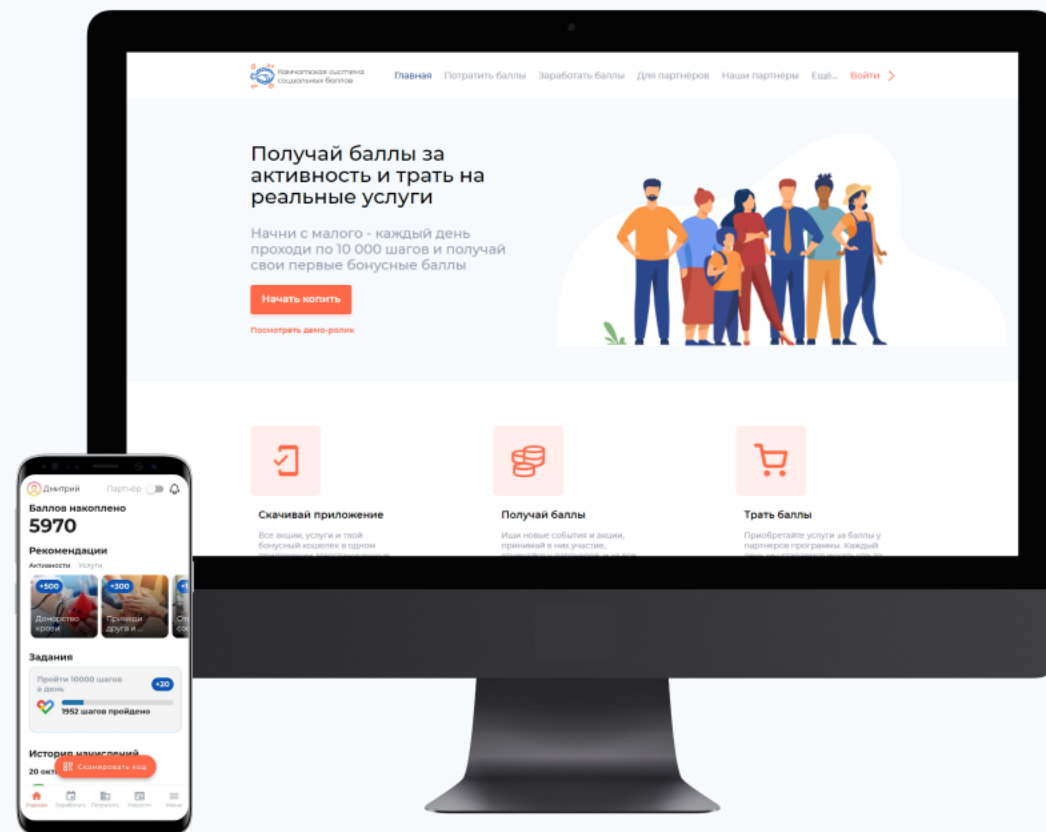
Камчатская система социальных баллов

Главная Потратить баллы Заработать баллы Для партнёров Наши партнёры Ещё... Войти

Получай баллы за активность и трать на реальные услуги

Начни с малого - каждый день проходи по 10 000 шагов и получай свои первые бонусные баллы

Начать копить

Посмотреть демо-ролик

Скачивай приложение

Все акции, услуги и твой бонусный кошелек в одном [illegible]

Получай баллы

Ищи новые события и акции, принимай в них участие, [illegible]

Трать баллы

Приобретайте услуги за баллы у партнеров программы. Каждый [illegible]

Дмитрий Партнёр

Баллов накоплено

5970

Рекомендации

Активности Услуги

+500 Донорство крови

+300 Пригласи друга и ...

+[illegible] От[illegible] со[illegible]

Задания

Пройти 10000 шагов в день

+20

1952 шагов пройдено

История начислений

20 окт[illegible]

Сканировать код

Главная Заработать Потратить Кошелёк Меню